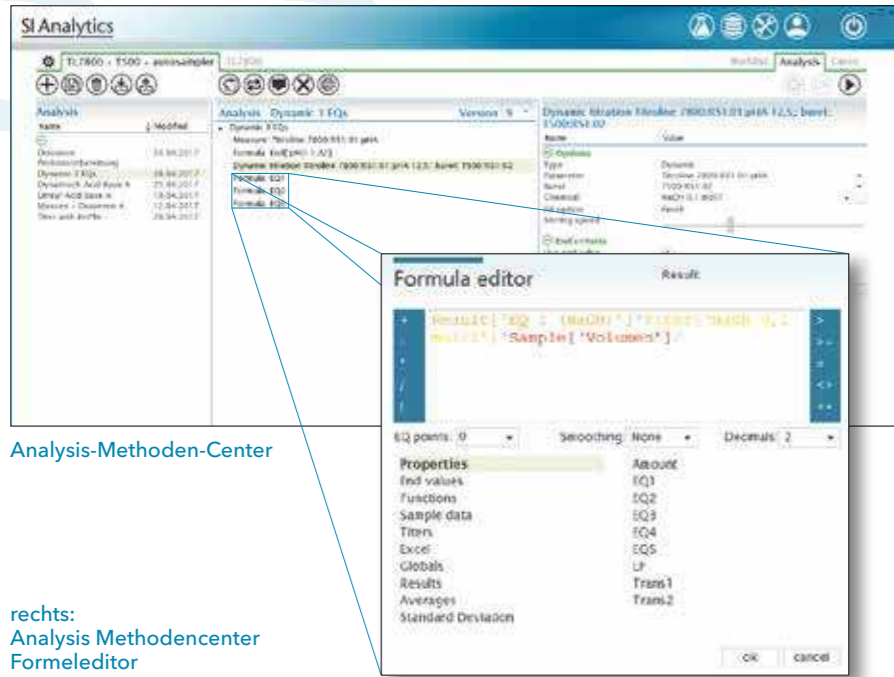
SI Analytics

TL7800 - T500 - autosampler | TL7800 | Worklist | Analysis | Close

Analysis

| Name | Modified |
|---|---|
| Dosieren | 24.04.2017 |
| Probenvorbereitung | |
| Dynamic 3 EQs | 28.04.2017 |
| Dynamisch Acid Base A | 25.04.2017 |
| Linear Acid base A | 19.04.2017 |
| Messen - Dosieren A | 12.04.2017 |
| Titer acid-Proffe | 28.04.2017 |

Analysis Dynamic 3 EQs Version 9

Dynamic 3 EQs
Measure: TitroLine 7800/051.01 pH
Formula: EndEQ/N01 1 (V2)
Dynamic titration TitroLine 7800/051.01 pH/A 12.5; buret 7500/051.02
Formula: EQ1
Formula: EQ2
Formula: EQ3

Dynamic titration TitroLine 7800/051.01 pH/A 12.5; buret 1500/051.02

| Name | Value |
|---|---|
| Options | |
| Type | Dynamic |
| Parameter | TitroLine 7800/051.01 pH |
| Buret | 7500/051.02 |
| Chemical | NaOH 0.1 mol/l |
| Stirring speed | |

End criteria

Formula editor

Result

Result['EQ 1 (NaOH)']*Titer['NaOH 0.1 mol/l']/Sample['Volumen']/

EQ points 0 | Smoothing None | Decimals 2

| Properties | Amount |
|---|---|
| End values | EQ1 |
| Functions | EQ2 |
| Sample data | EQ3 |
| Titers | EQ4 |
| Excel | EQ5 |
| Globals | LP |
| Results | Trans1 |
| Averages | Trans2 |
| Standard Deviation | |

ok cancel

Analysis-Methoden-Center

rechts:
Analysis Methodencenter
Formeleditor